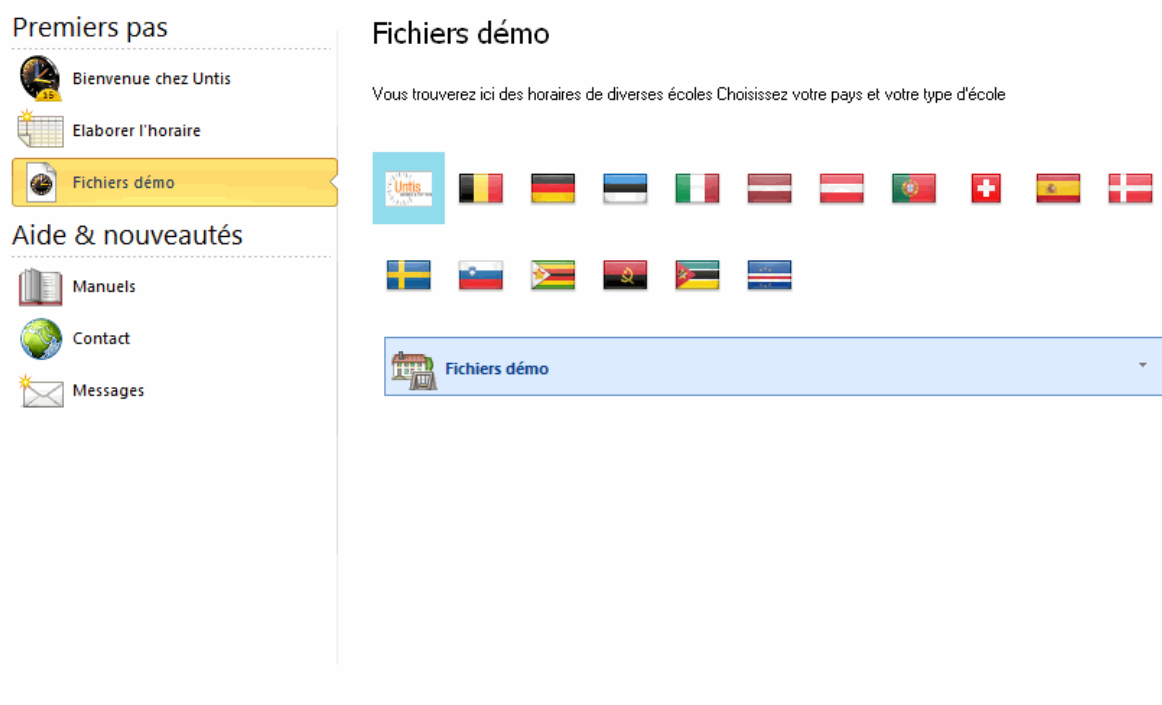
Premiers pas

Bienvenue chez Untis

Elaborer l'horaire

Fichiers démo

Aide & nouveautés

Manuels

Contact

Messages

Fichiers démo

Vous trouverez ici des horaires de diverses écoles Choisissez votre pays et votre type d'école

Untis

Fichiers démo